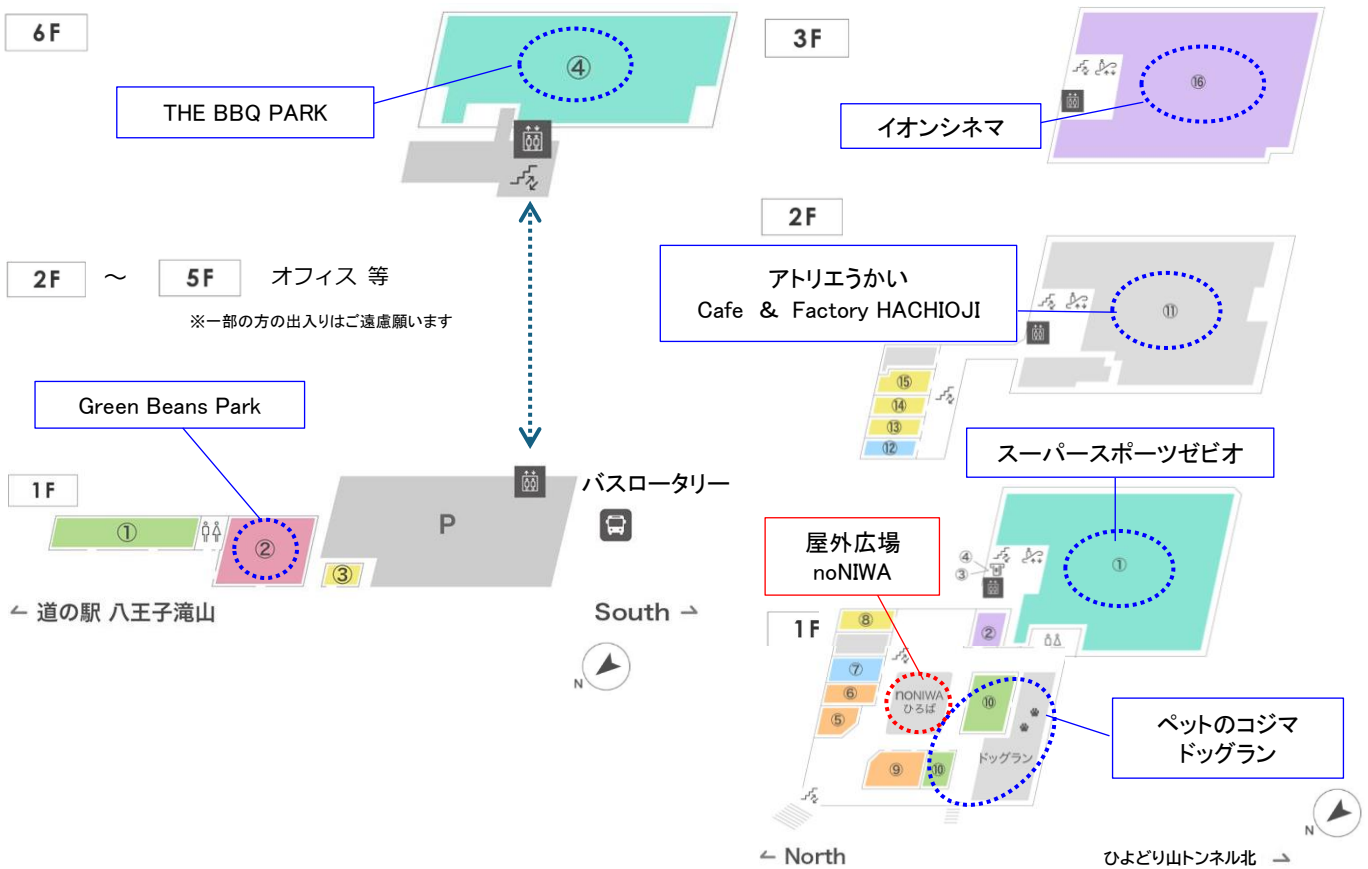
6F

④

THE BBQ PARK

3F

⑯

イオンシネマ

2F ～ 5F オフィス 等

※一部の方の出入りはご遠慮願います

2F

アトリエうかい
Cafe ＆ Factory HACHIOJI

⑪

⑮
⑭
⑬
⑫

Green Beans Park

スーパースポーツゼビオ

1F

①

②

P

③

バスロータリー

← 道の駅 八王子滝山

South →

N

屋外広場
noNIWA

④
③

①

1F

⑧

②

⑦
⑥
⑤

noNIWA
ひろば

⑩

ペットのコジマ
ドッグラン

⑨

⑩

ドッグラン

N

← North

ひよどり山トンネル北 →